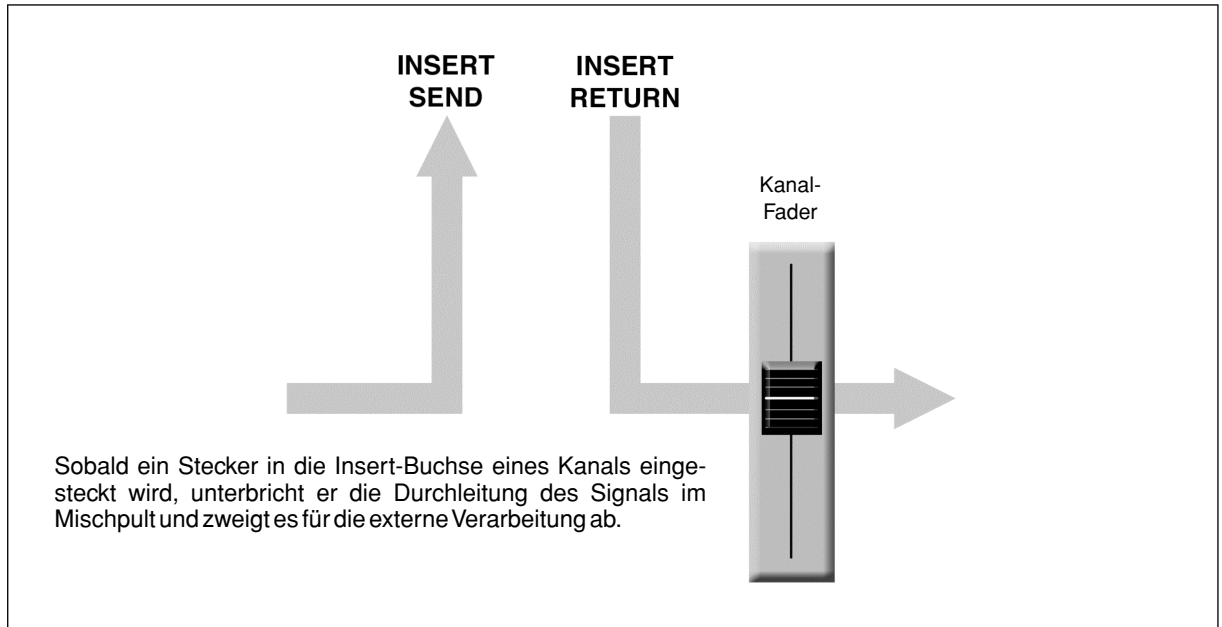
INSERT SEND

INSERT RETURN

Kanal-Fader

Sobald ein Stecker in die Insert-Buchse eines Kanals eingesteckt wird, unterbricht er die Durchleitung des Signals im Mischpult und zweigt es für die externe Verarbeitung ab.